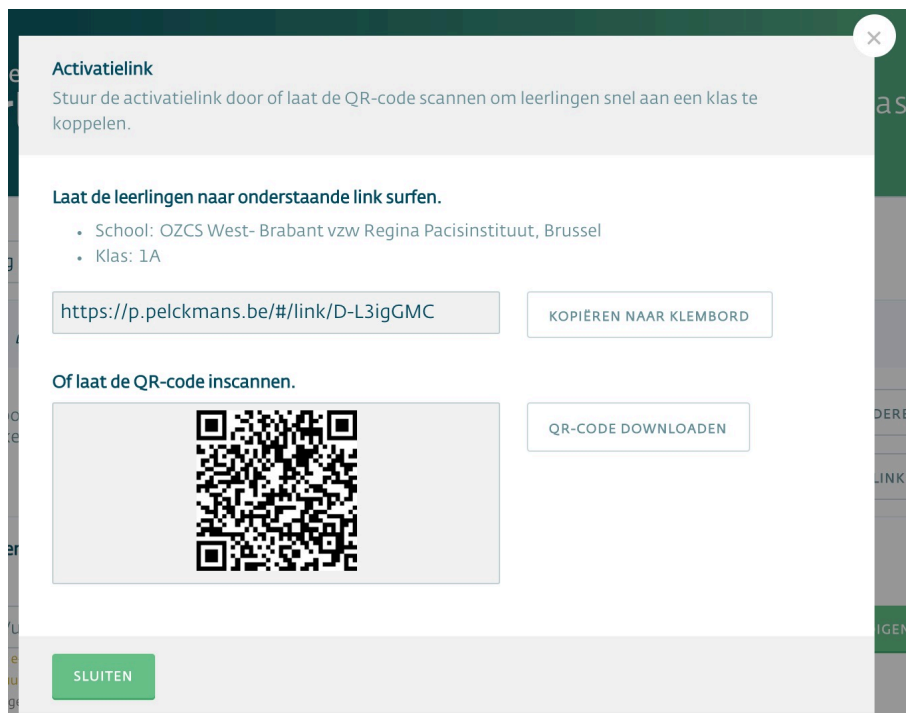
Activatielink
Stuur de activatielink door of laat de QR-code scannen om leerlingen snel aan een klas te koppelen.

Laat de leerlingen naar onderstaande link surfen.

- School: OZCS West- Brabant vzw Regina Pacisinstituut, Brussel
- Klas: 1A

https://p.pelckmans.be/#/link/D-L3igGMC

KOPIËREN NAAR KLEMBORD

Of laat de QR-code inscannen.

QR-CODE DOWNLOADEN

SLUITEN